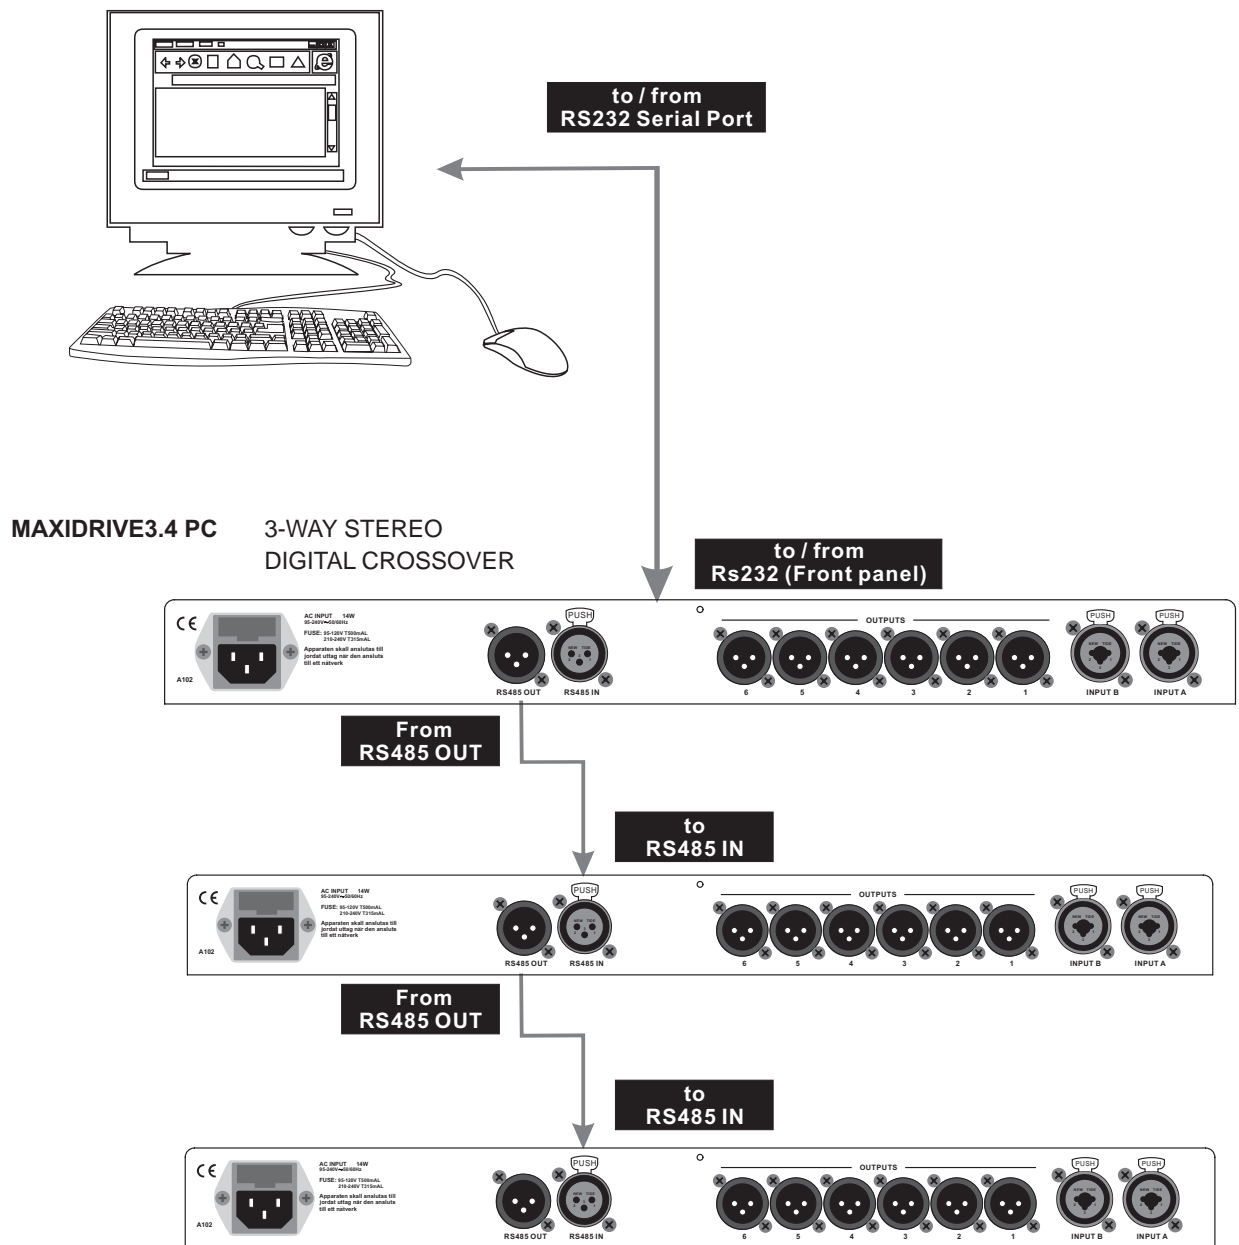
to / from
RS232 Serial Port

MAXIDRIVE3.4 PC 3-WAY STEREO DIGITAL CROSSOVER

to / from
Rs232 (Front panel)

CE
AC INPUT 14W
95-240V~50/60Hz
FUSE: 95-120V T500mAL
210-240V T315mAL
Apparaten skall anslutas till jordat uttag när den ansluts till ett nätverk
A102
PUSH
RS485 OUT RS485 IN
OUTPUTS
6 5 4 3 2 1
PUSH PUSH
INPUT B INPUT A

From
RS485 OUT

to
RS485 IN

CE
AC INPUT 14W
95-240V~50/60Hz
FUSE: 95-120V T500mAL
210-240V T315mAL
Apparaten skall anslutas till jordat uttag när den ansluts till ett nätverk
A102
PUSH
RS485 OUT RS485 IN
OUTPUTS
6 5 4 3 2 1
PUSH PUSH
INPUT B INPUT A

From
RS485 OUT

to
RS485 IN

CE
AC INPUT 14W
95-240V~50/60Hz
FUSE: 95-120V T500mAL
210-240V T315mAL
Apparaten skall anslutas till jordat uttag när den ansluts till ett nätverk
A102
PUSH
RS485 OUT RS485 IN
OUTPUTS
6 5 4 3 2 1
PUSH PUSH
INPUT B INPUT A